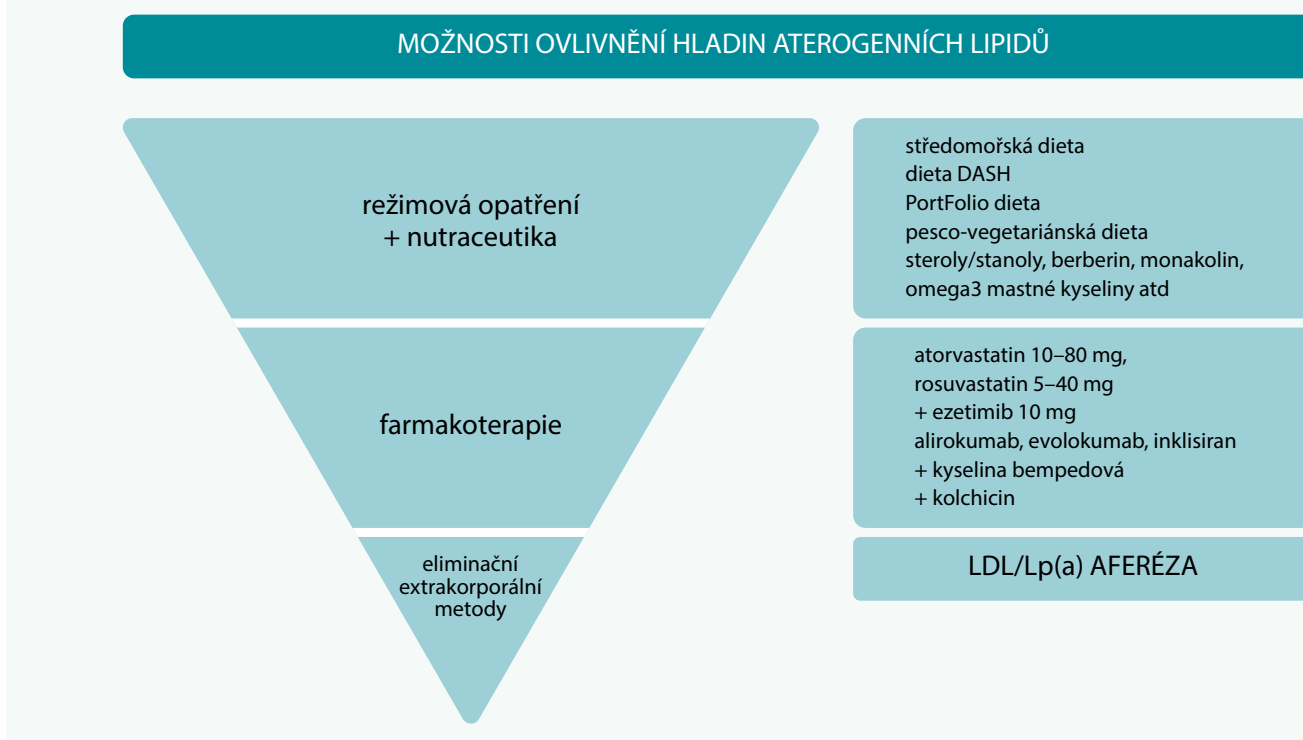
MOŽNOSTI OVLIVNĚNÍ HLADIN ATEROGENNÍCH LIPIDŮ

režimová opatření
+ nutraceutika

středomořská dieta
dieta DASH
PortFolio dieta
pesco-vegetariánská dieta
steroly/stanoly, berberin, monakolin, omega3 mastné kyseliny atd

farmakoterapie

atorvastatin 10–80 mg,
rosuvastatin 5–40 mg
+ ezetimib 10 mg
alirokumab, evolokumab, inklisiran
+ kyselina bempedová
+ kolchicin

eliminační extrakorporální metody

LDL/Lp(a) AFERÉZA